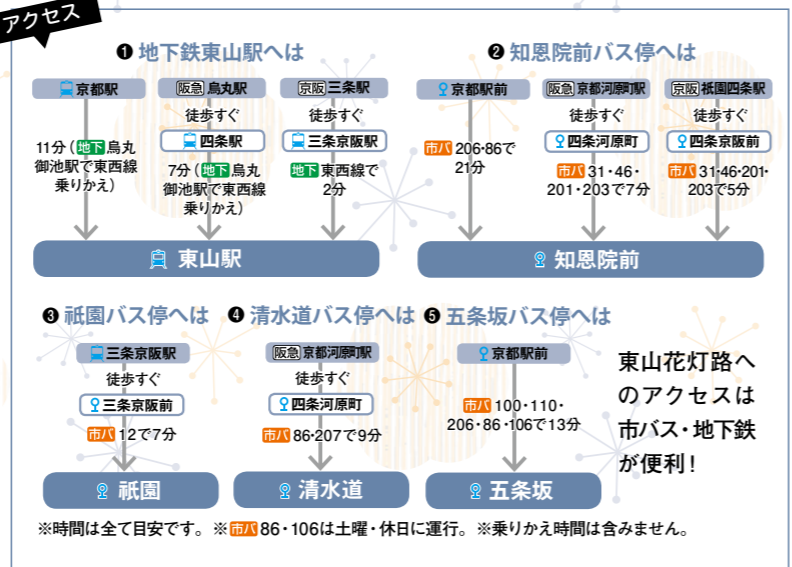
アクセス

❶ 地下鉄東山駅へは

京都駅

11分（地下 烏丸御池駅で東西線乗りかえ）

阪急 烏丸

徒歩すぐ

四条駅

7分（地下 烏丸御池駅で東西線乗りかえ）

京阪 三条駅

徒歩すぐ

三条京阪駅

地下 東西線で2分

東山駅

❷ 知恩院前バス停へは

京都駅前

市バ 206･86で21分

阪急 京都河原町

徒歩すぐ

四条河原町

市バ 31・46・201・203で7分

京阪 祇園四条駅

徒歩すぐ

四条京阪前

市バ 31･46･201･203で5分

知恩院前

❸ 祇園バス停へは

三条京阪駅

徒歩すぐ

三条京阪前

市バ 12で7分

祇園

❹ 清水道バス停へは

阪急 京都河原町

徒歩すぐ

四条河原町

市バ 86･207で9分

清水道

❺ 五条坂バス停へは

京都駅前

市バ 100・110・206・86・106で13分

五条坂

東山花灯路へのアクセスは市バス・地下鉄が便利！

※時間は全て目安です。※市バ 86・106は土曜・休日に運行。※乗りかえ時間は含みません。